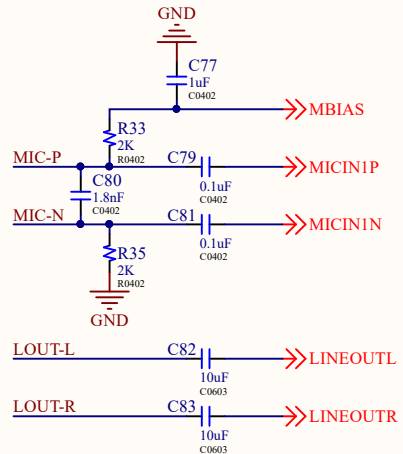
GND

C77
1uF
C0402

MBIAS

R33
2K
R0402

MIC-P

C79

MICIN1P

C80
1.8nF
C0402

0.1uF
C0402

MIC-N

C81

MICIN1N

0.1uF
C0402

R35
2K
R0402

GND

LOUT-L

C82

LINEOUTL

10uF
C0603

LOUT-R

C83

LINEOUTR

10uF
C0603